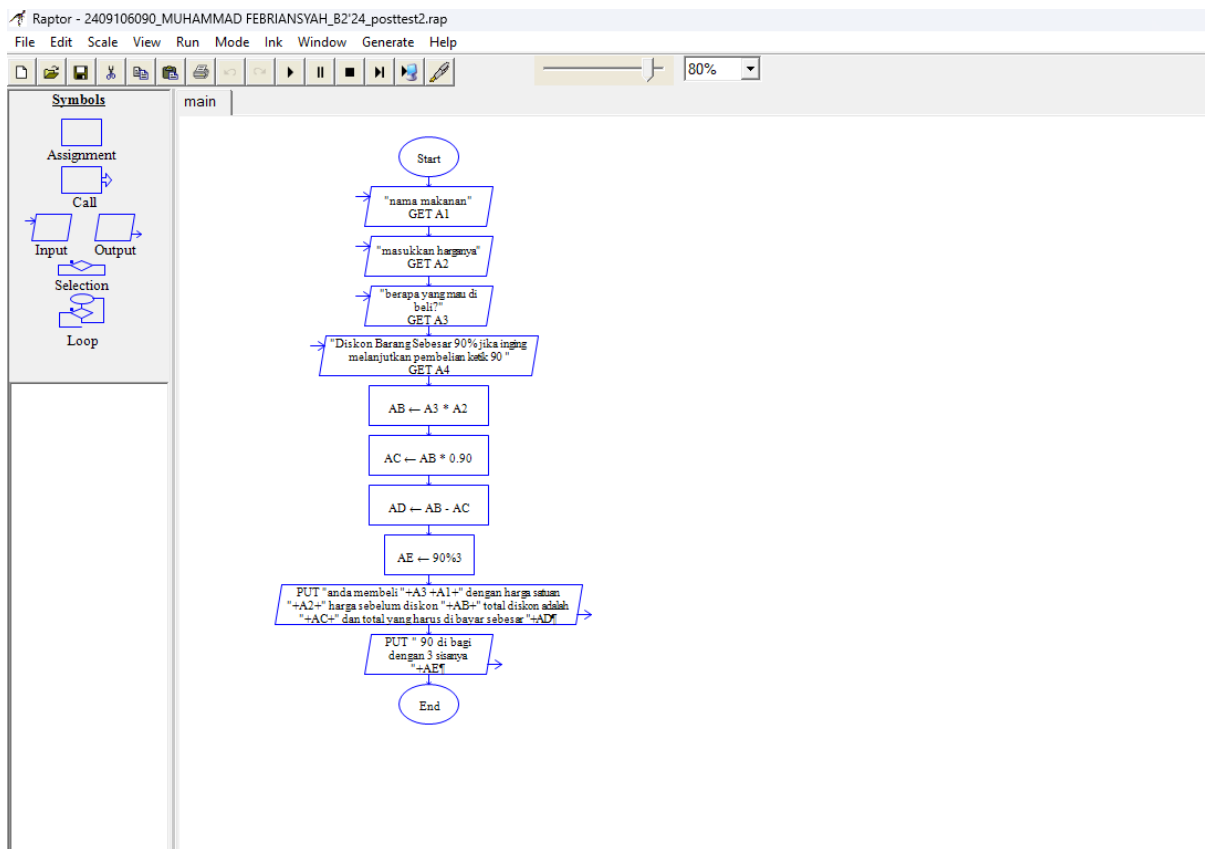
Raptor - 2409106090_MUHAMMAD FEBRIANSYAH_B2'24_posttest2.rap

File Edit Scale View Run Mode Ink Window Generate Help

80%

Symbols

Assignment

Call

Input Output

Selection

Loop

main

Start

"nama makanan"
GET A1

"masukkan harganya"
GET A2

"berapa yang mau di beli?"
GET A3

"Diskon Barang Sebesar 90% jika inging melanjutkan pembelian ketik 90 "
GET A4

AB ← A3 * A2

AC ← AB * 0.90

AD ← AB - AC

AE ← 90%3

PUT "anda membeli "+A3 +A1+" dengan harga satuan "+A2+" harga sebelum diskon "+AB+" total diskon adalah "+AC+" dan total yang harus di bayar sebesar "+AD¶

PUT " 90 di bagi dengan 3 sisanya "+AE¶

End